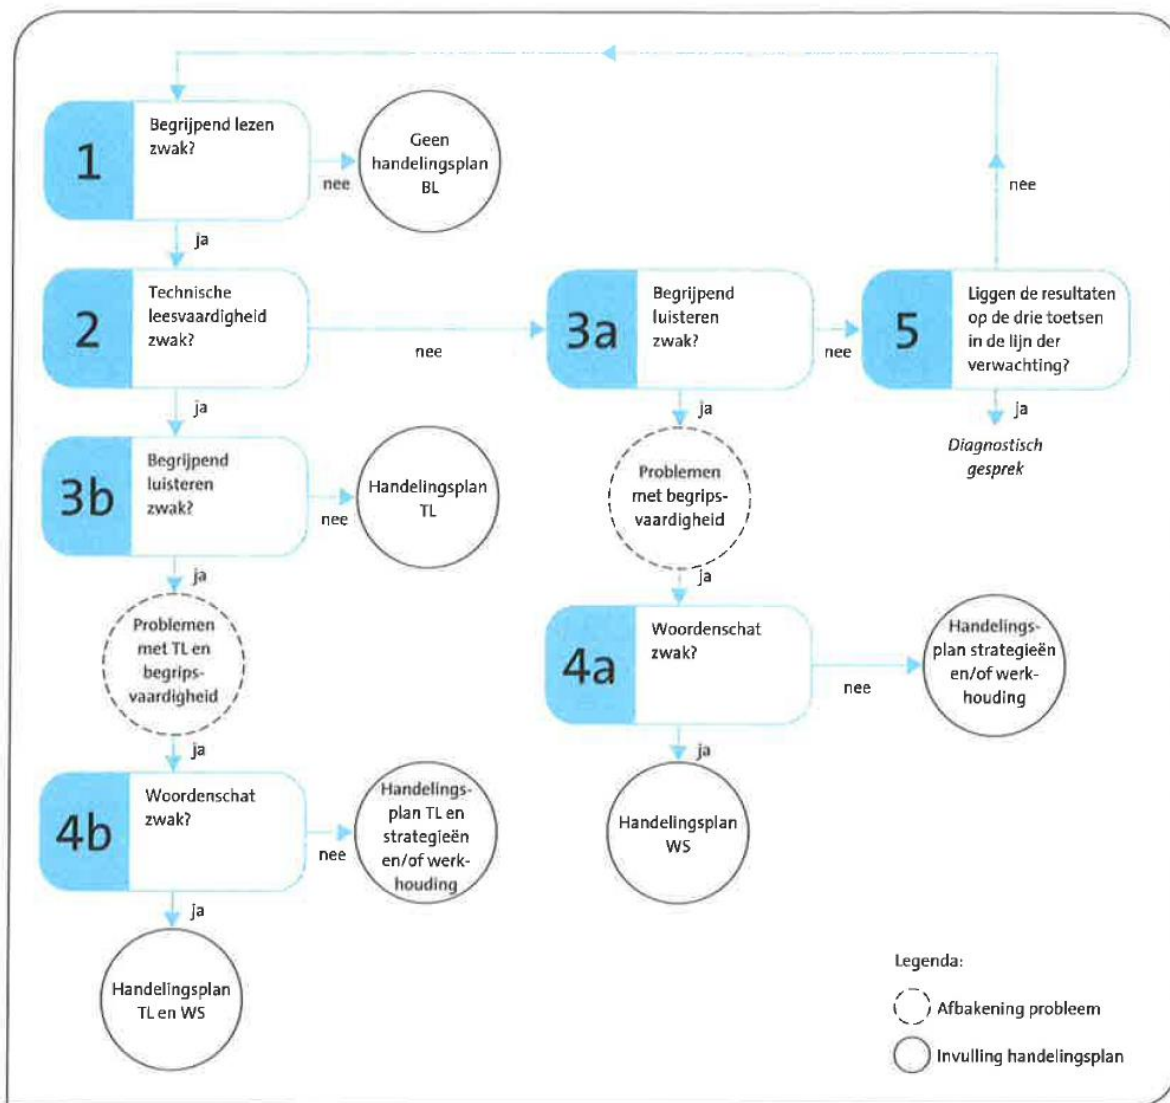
1
Begrijpend lezen zwak?

nee

Geen handelingsplan BL

ja

2
Technische leesvaardigheid zwak?

nee

3a
Begrijpend luisteren zwak?

nee

5
Liggen de resultaten op de drie toetsen in de lijn der verwachting?

nee

ja

Diagnostisch gesprek

ja

3b
Begrijpend luisteren zwak?

nee

Handelingsplan TL

ja

Problemen met begripsvaardigheid

ja

Problemen met TL en begripsvaardigheid

ja

4a
Woordenschat zwak?

nee

Handelingsplan strategieën en/of werkhouding

ja

4b
Woordenschat zwak?

nee

Handelingsplan TL en strategieën en/of werkhouding

ja

Handelingsplan WS

ja

Handelingsplan TL en WS

Legenda:
Afbakening probleem
Invulling handelingsplan